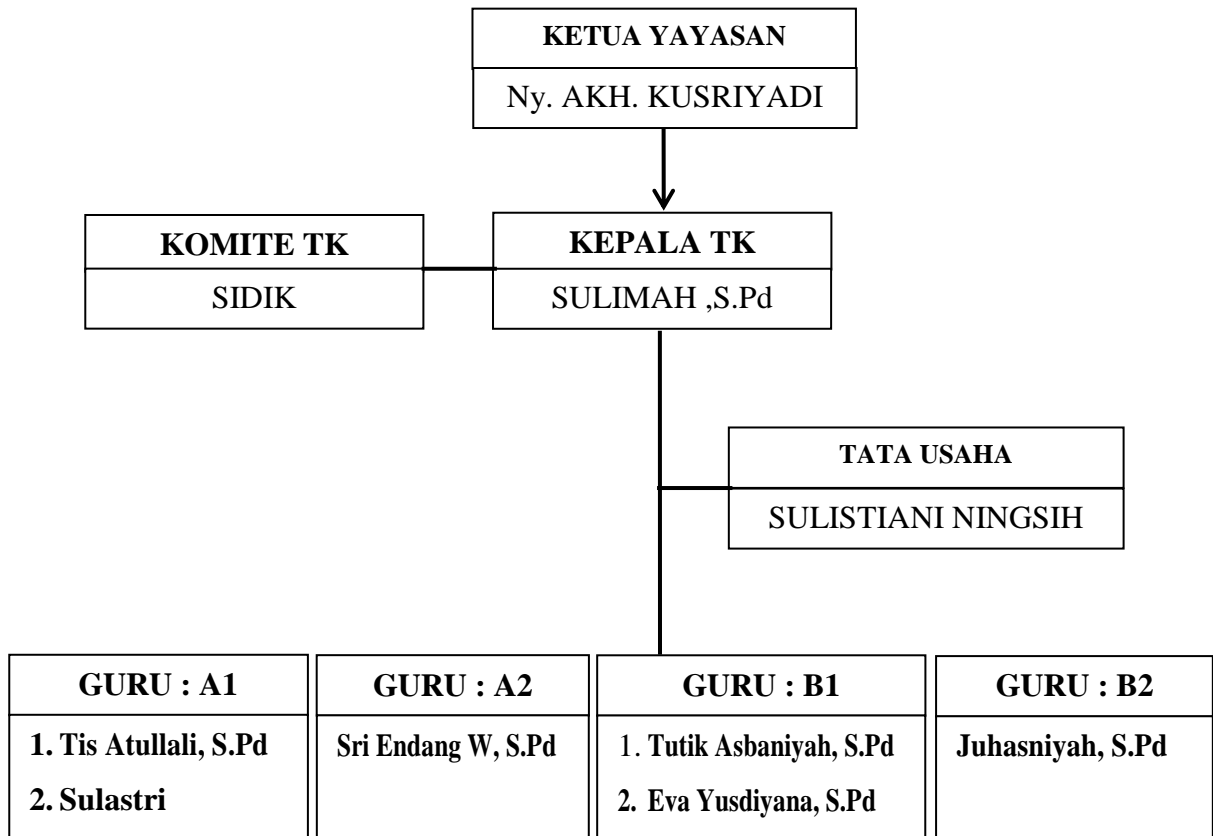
KETUA YAYASAN
Ny. AKH. KUSRIYADI

KOMITE TK
SIDIK

KEPALA TK
SULIMAH ,S.Pd

TATA USAHA
SULISTIANI NINGSIH

GURU : A1
1. Tis Atullali, S.Pd
2. Sulastri

GURU : A2
Sri Endang W, S.Pd

GURU : B1
1. Tutik Asbaniyah, S.Pd
2. Eva Yusdiyana, S.Pd

GURU : B2
Juhasniyah, S.Pd